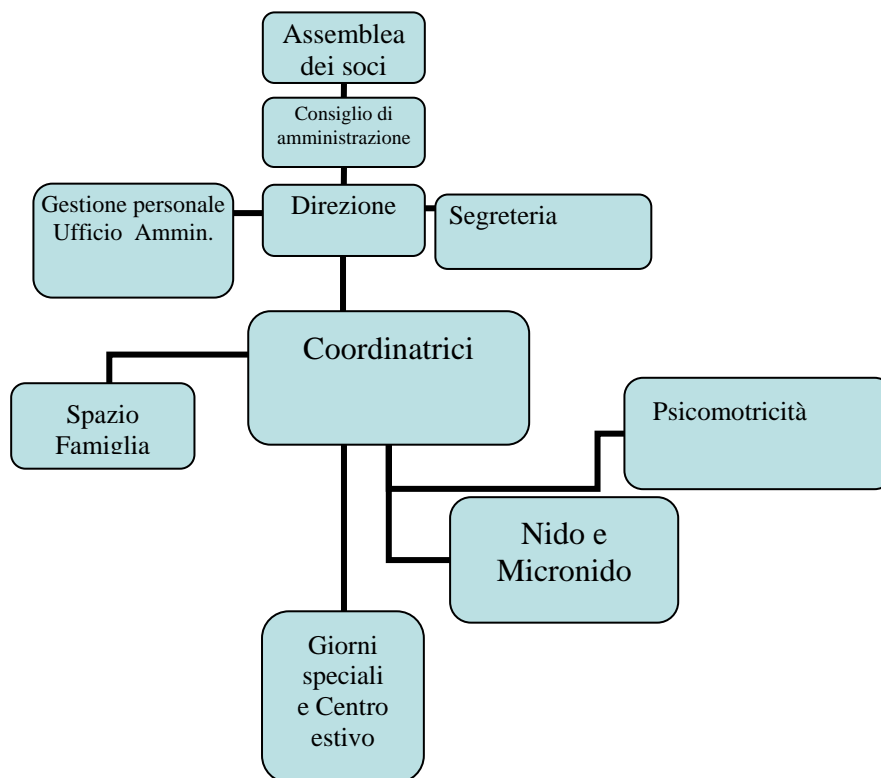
Assemblea dei soci

Consiglio di amministrazione

Gestione personale
Ufficio Ammin.

Direzione

Segreteria

Coordinatrici

Spazio Famiglia

Psicomotricità

Nido e Micronido

Giorni speciali e Centro estivo